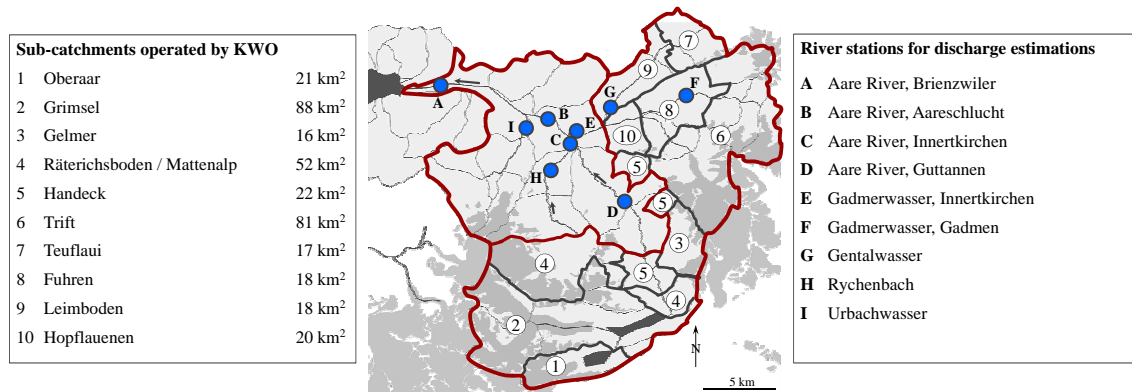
Sub-catchments operated by KWO

| | | |
|---|---|---|
| 1 | Oberaar | 21 km$^2$ |
| 2 | Grimsel | 88 km$^2$ |
| 3 | Gelmer | 16 km$^2$ |
| 4 | Räterichsboden / Mattenalp | 52 km$^2$ |
| 5 | Handeck | 22 km$^2$ |
| 6 | Trift | 81 km$^2$ |
| 7 | Teuflaui | 17 km$^2$ |
| 8 | Fuhren | 18 km$^2$ |
| 9 | Leimboden | 18 km$^2$ |
| 10 | Hopflauenen | 20 km$^2$ |

7
9
F
G
8
A
B
I
E
10
6
C
5
H
D
5
3
4
5
4
2
N
1
5 km

River stations for discharge estimations

A Aare River, Brienzwiler
B Aare River, Aareschlucht
C Aare River, Innertkirchen
D Aare River, Guttannen
E Gadmerwasser, Innertkirchen
F Gadmerwasser, Gadmen
G Gentalwasser
H Rychenbach
I Urbachwasser